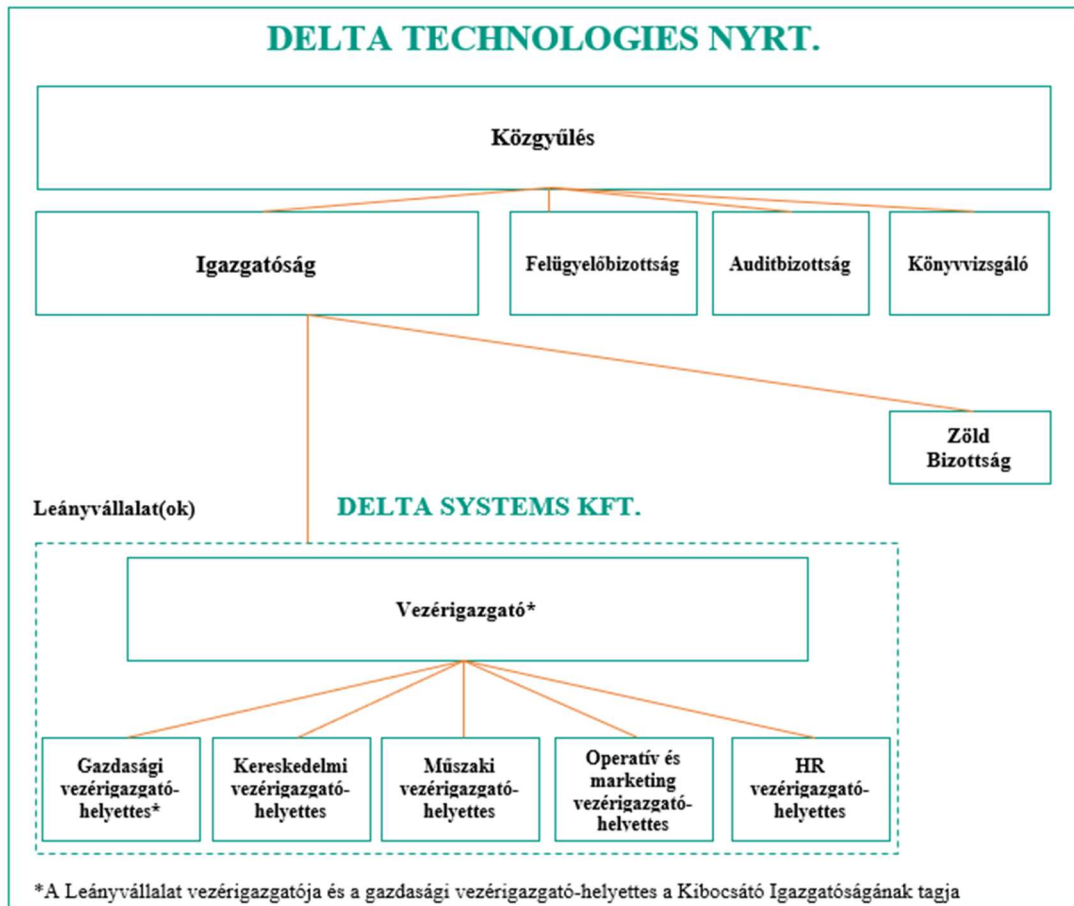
DELTA TECHNOLOGIES NYRT.

Közgyűlés

Igazgatóság

Felügyelőbizottság

Auditbizottság

Könyvvizsgáló

Zöld Bizottság

Leányvállalat(ok)

DELTA SYSTEMS KFT.

Vezérigazgató*

Gazdasági vezérigazgató-helyettes*

Kereskedelmi vezérigazgató-helyettes

Műszaki vezérigazgató-helyettes

Operatív és marketing vezérigazgató-helvettes

HR vezérigazgató-helyettes

*A Leányvállalat vezérigazgatója és a gazdasági vezérigazgató-helyettes a Kibocsátó Igazgatóságának tagja